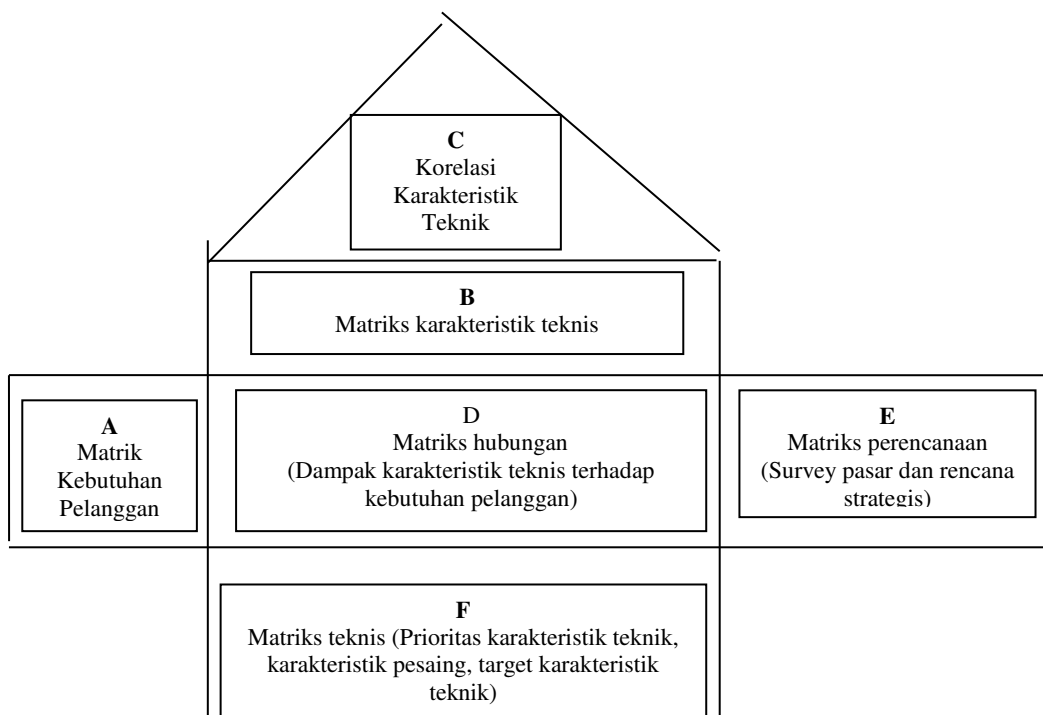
C
Korelasi
Karakteristik
Teknik

B
Matriks karakteristik teknis

A
Matrik
Kebutuhan
Pelanggan

D
Matriks hubungan
(Dampak karakteristik teknis terhadap kebutuhan pelanggan)

E
Matriks perencanaan
(Survey pasar dan rencana strategis)

F
Matriks teknis (Prioritas karakteristik teknik, karakteristik pesaing, target karakteristik teknik)